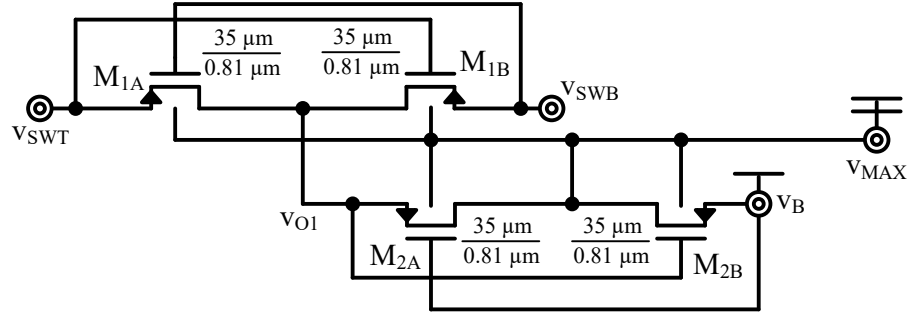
$\frac{35\ \mu m}{0.81\ \mu m}$ $\frac{35\ \mu m}{0.81\ \mu m}$

$M_{1A}$ $M_{1B}$

$v_{SWT}$ $v_{SWB}$

$v_{MAX}$

$v_{O1}$ $v_B$

$\frac{35\ \mu m}{0.81\ \mu m}$ $\frac{35\ \mu m}{0.81\ \mu m}$

$M_{2A}$ $M_{2B}$